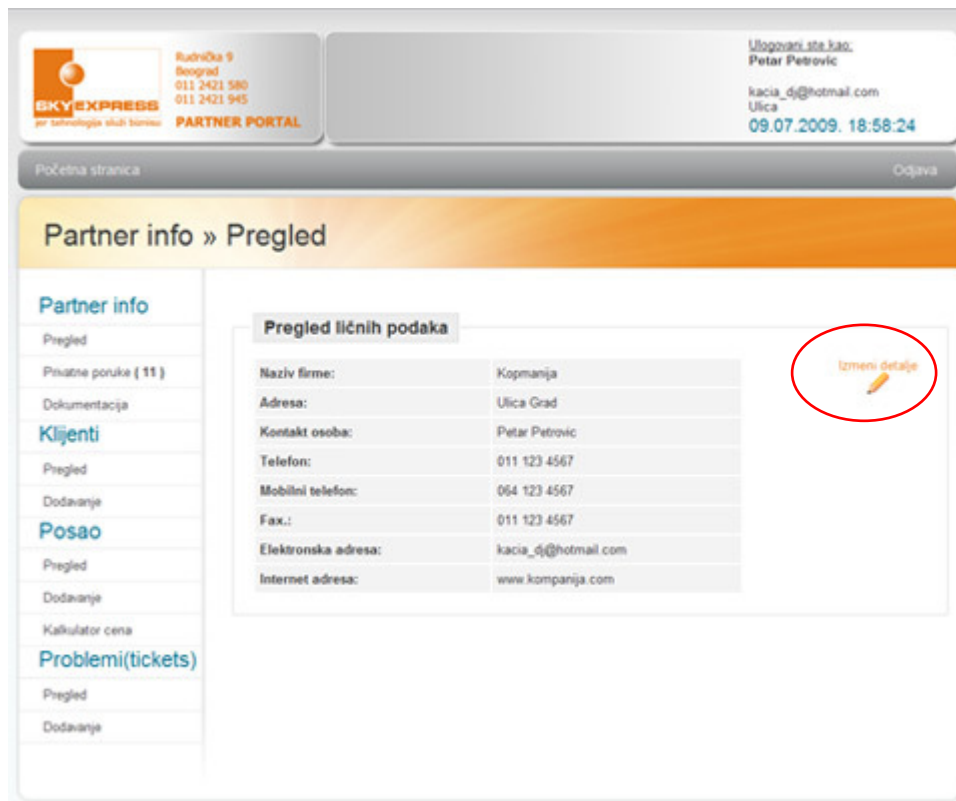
SKY EXPRESS
por tehnologija služi biznisu

Rudnička 9
Beograd
011 2421 580
011 2421 945
PARTNER PORTAL

Ulogovani ste kao:
Petar Petrovic

kacia_dj@hotmail.com
Ulica
09.07.2009. 18:58:24

Početna stranica
Odjava

Partner info » Pregled

Partner info
Pregled
Privatne poruke ( 11 )
Dokumentacija
Klijenti
Pregled
Dodavanje
Posao
Pregled
Dodavanje
Kalkulator cena
Problemi(tickets)
Pregled
Dodavanje

Pregled ličnih podaka

| | |
|---|---|
| Naziv firme: | Kopmanija |
| Adresa: | Ulica Grad |
| Kontakt osoba: | Petar Petrovic |
| Telefon: | 011 123 4567 |
| Mobilni telefon: | 064 123 4567 |
| Fax.: | 011 123 4567 |
| Elektronska adresa: | kacia_dj@hotmail.com |
| Internet adresa: | www.kompanija.com |

Izmeni detalje